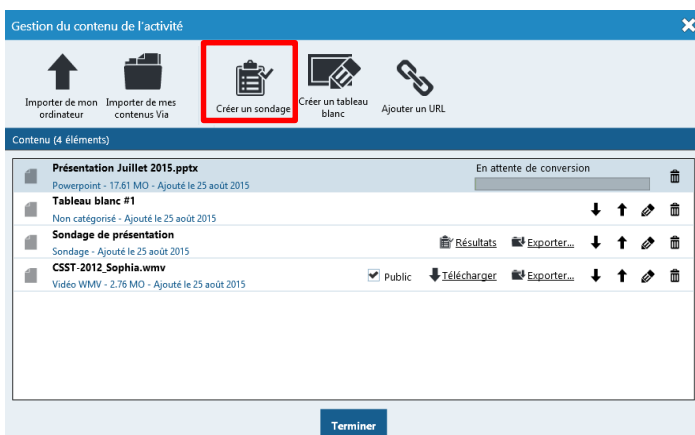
Gestion du contenu de l'activité

Importer de mon ordinateur

Importer de mes contenus Via

Créer un sondage

Créer un tableau blanc

Ajouter un URL

Contenu (4 éléments)

Présentation Juillet 2015.pptx
Powerpoint - 17.61 MO - Ajouté le 25 août 2015
En attente de conversion

Tableau blanc #1
Non catégorisé - Ajouté le 25 août 2015

Sondage de présentation
Sondage - Ajouté le 25 août 2015
Résultats
Exporter...

CSST-2012_Sophia.wmv
Vidéo WMV - 2.76 MO - Ajouté le 25 août 2015
Public
Télécharger
Exporter...

Terminer